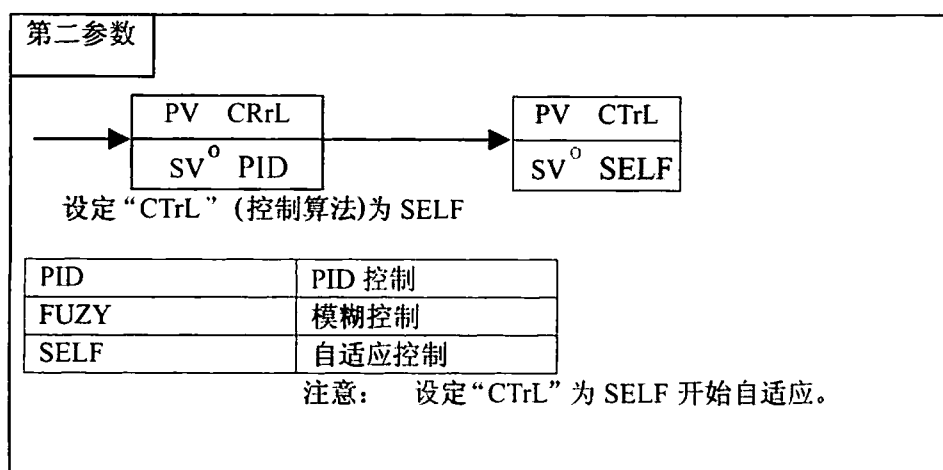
第二参数

| PV | CRrL |
|---|---|
| SV$^{O}$ | PID |

| PV | CTrL |
|---|---|
| SV$^{O}$ | SELF |

设定“CTrL”(控制算法)为 SELF

| PID | PID 控制 |
|---|---|
| FUZY | 模糊控制 |
| SELF | 自适应控制 |

注意： 设定“CTrL”为 SELF 开始自适应。